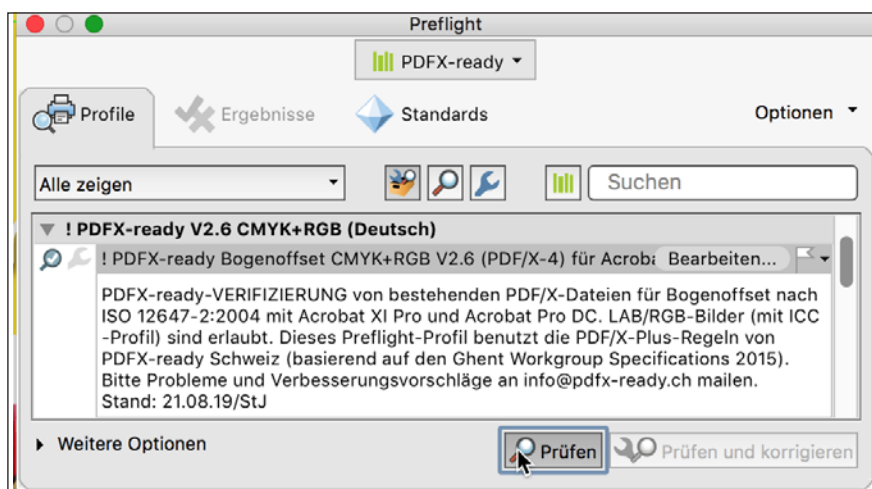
Preflight

PDFX-ready

Profile

Ergebnisse

Standards

Optionen

Alle zeigen

Suchen

! PDFX-ready V2.6 CMYK+RGB (Deutsch)

! PDFX-ready Bogenoffset CMYK+RGB V2.6 (PDF/X-4) für Acroba

Bearbeiten...

PDFX-ready-VERIFIZIERUNG von bestehenden PDF/X-Dateien für Bogenoffset nach ISO 12647-2:2004 mit Acrobat XI Pro und Acrobat Pro DC. LAB/RGB-Bilder (mit ICC-Profil) sind erlaubt. Dieses Preflight-Profil benutzt die PDF/X-Plus-Regeln von PDFX-ready Schweiz (basierend auf den Ghent Workgroup Specifications 2015). Bitte Probleme und Verbesserungsvorschläge an info@pdfx-ready.ch mailen. Stand: 21.08.19/StJ

Weitere Optionen

Prüfen

Prüfen und korrigieren